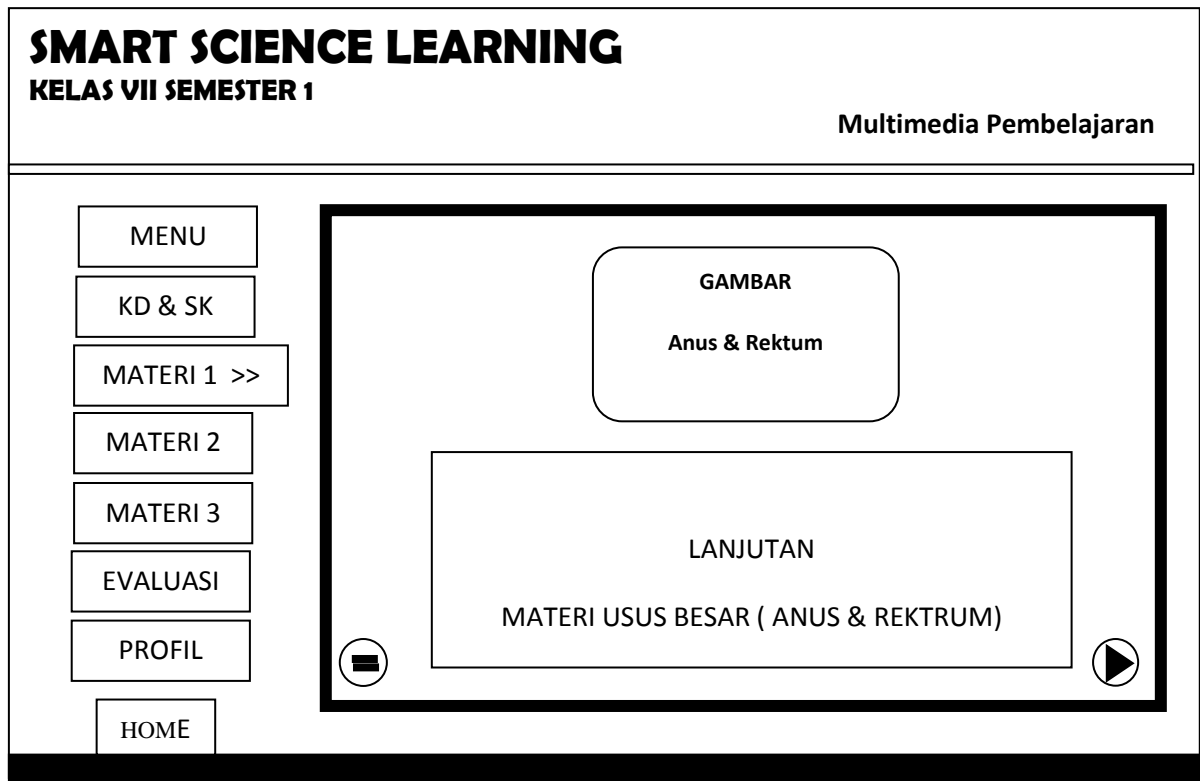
SMART SCIENCE LEARNING
KELAS VII SEMESTER 1

Multimedia Pembelajaran

MENU

KD & SK

MATERI 1 >>

MATERI 2

MATERI 3

EVALUASI

PROFIL

HOME

GAMBAR

Anus & Rektum

LANJUTAN

MATERI USUS BESAR ( ANUS & REKTRUM)